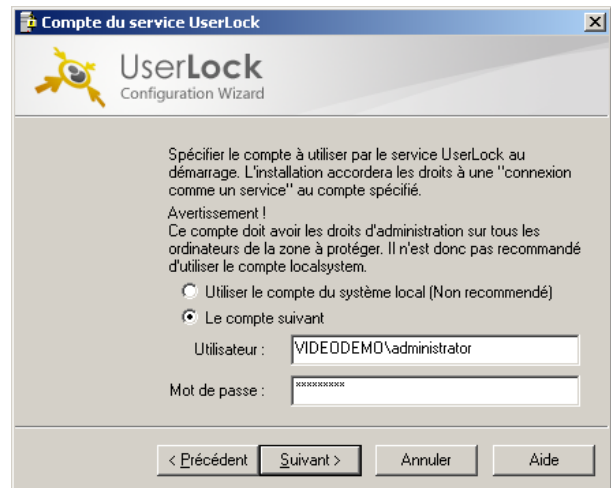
Compte du service UserLock

UserLock
Configuration Wizard

Spécifier le compte à utiliser par le service UserLock au démarrage. L'installation accordera les droits à une "connexion comme un service" au compte spécifié.

Avertissement !
Ce compte doit avoir les droits d'administration sur tous les ordinateurs de la zone à protéger. Il n'est donc pas recommandé d'utiliser le compte localsystem.

Utiliser le compte du système local (Non recommendé)

Le compte suivant

Utilisateur : VIDEODEMO\administrator

Mot de passe : *********

< Précédent
Suivant >
Annuler
Aide